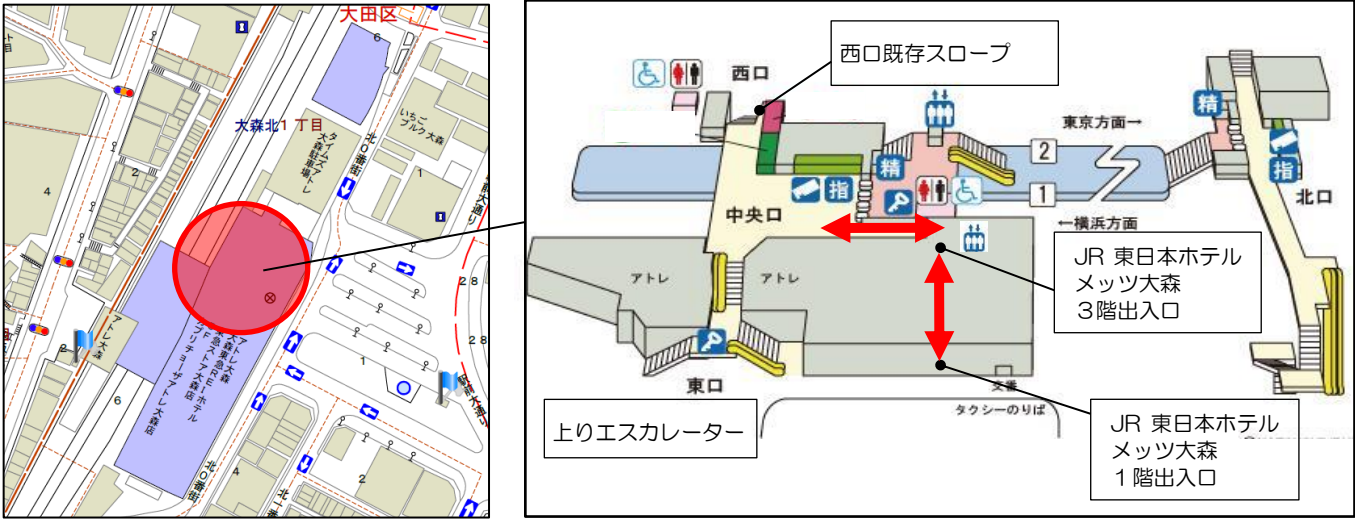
大田区
6
大森北1丁目
タイムズアトレ大森駐車場
いちごプルク大森
北口番街
1
4
2
2
1
2
8
6
4
2
アトレ大森
アトレ大森
京急EXホテル大森駅前
ブリティッシュテアトレ大森店
北口番街
2
1

西口既存スロープ
西口
東京方面→
精
2
1
←横浜方面
指
精
指
北口
中央口
アトレ
アトレ
JR 東日本ホテル
メッツ大森
3階出入口
東口
交番
タクシーのりば
上りエスカレーター
JR 東日本ホテル
メッツ大森
1階出入口